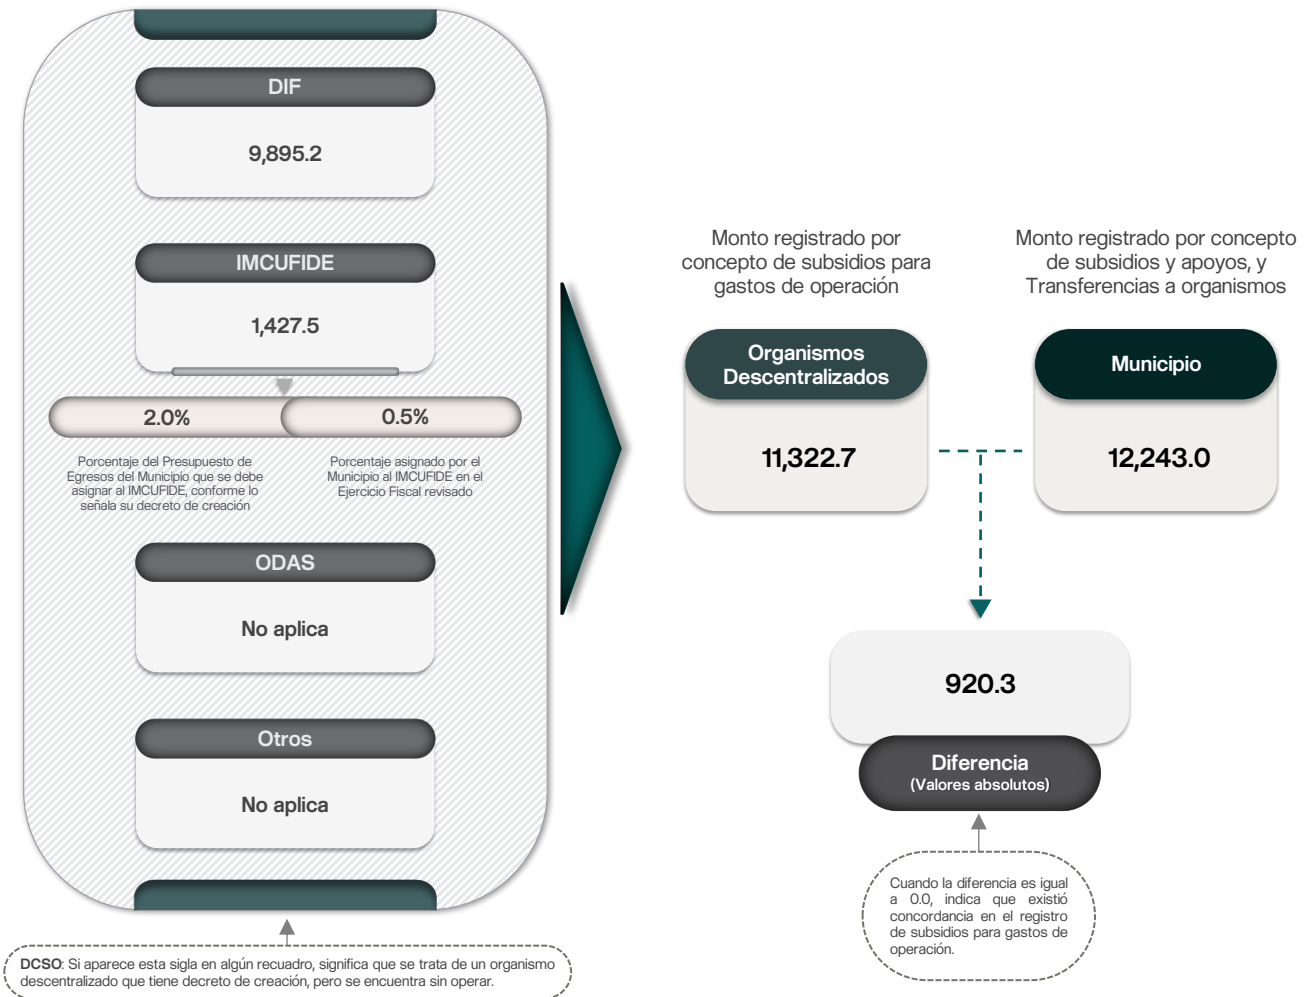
DIF

9,895.2

IMCUFIDE

1,427.5

2.0%

0.5%

Porcentaje del Presupuesto de Egresos del Municipio que se debe asignar al IMCUFIDE, conforme lo señala su decreto de creación

Porcentaje asignado por el Municipio al IMCUFIDE en el Ejercicio Fiscal revisado

ODAS

No aplica

Otros

No aplica

DCSO: Si aparece esta sigla en algún recuadro, significa que se trata de un organismo descentralizado que tiene decreto de creación, pero se encuentra sin operar.

Monto registrado por concepto de subsidios para gastos de operación

Monto registrado por concepto de subsidios y apoyos, y Transferencias a organismos

Organismos Descentralizados

11,322.7

Municipio

12,243.0

920.3

Diferencia
(Valores absolutos)

Cuando la diferencia es igual a 0.0, indica que existió concordancia en el registro de subsidios para gastos de operación.